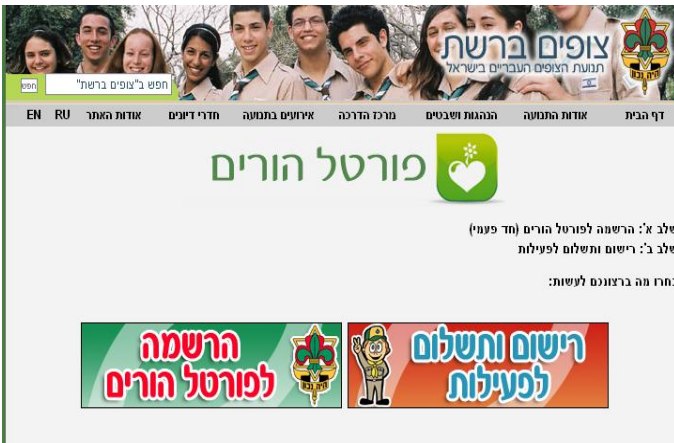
צופים ברשת
תנועת הצופים העבריים בישראל
היה נכון
חפש ב"צופים ברשת"
חפש

דף הבית | אודות התנועה | הנהגות ושבטים | מרכז הדרכה | אירועים בתנועה | חדרי דיונים | אודות האתר | RU | EN

פורטל הורים

שלב א': הרשמה לפורטל הורים (חד פעמי)
שלב ב': רישום ותשלום לפעילות

בחרו מה ברצונכם לעשות:

רישום ותשלום לפעילות

הרשמה לפורטל הורים
היה נכון